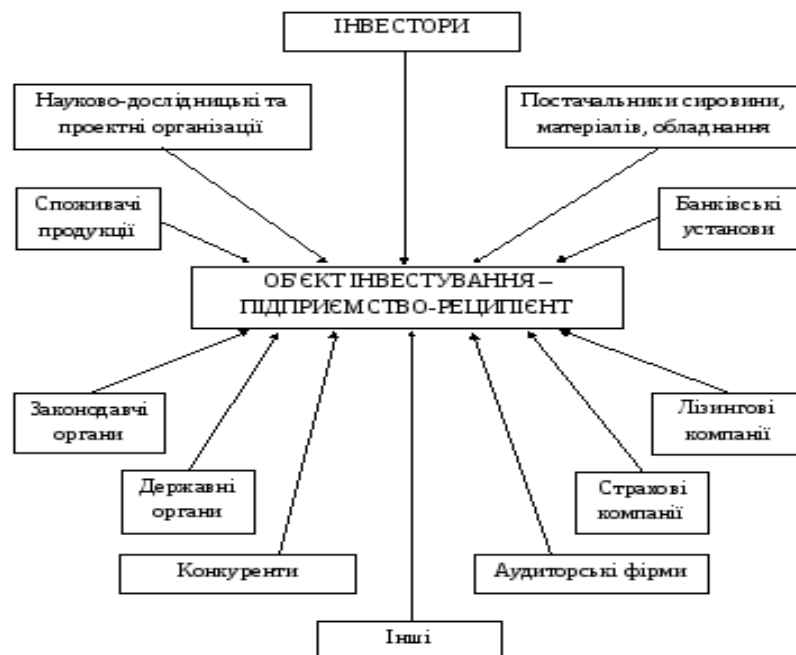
ІНВЕСТОРИ

Науково-дослідницькі та проектні організації

Постачальники сировини, матеріалів, обладнання

Споживачі продукції

Банківські установи

ОБ'ЄКТ ІНВЕСТУВАННЯ – ПІДПРИЄМСТВО-РЕЦИПІЄНТ

Законодавчі органи

Лізингові компанії

Державні органи

Страхові компанії

Конкуренти

Аудиторські фірми

Інші